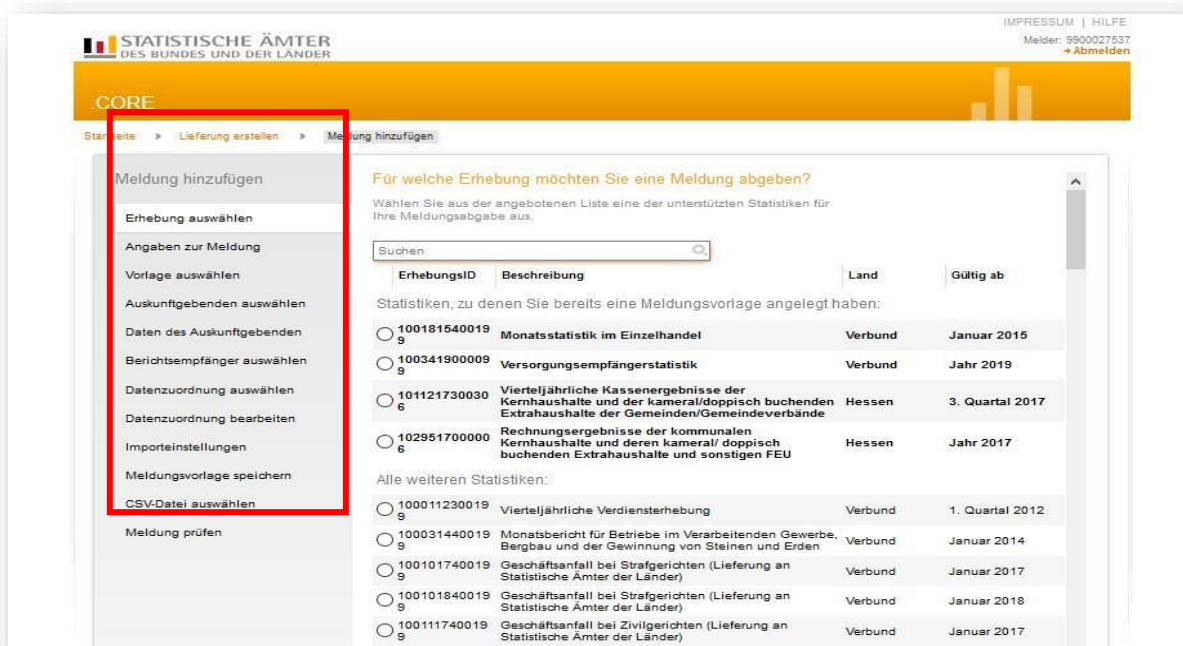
STATISTISCHE ÄMTER
DES BUNDES UND DER LÄNDER

IMPRESSUM | HILFE
Melder: 9900027537
→ Abmelden

.CORE

Startseite > Lieferung erstellen > Meldung hinzufügen

Meldung hinzufügen

Erhebung auswählen
Angaben zur Meldung
Vorlage auswählen
Auskunftgebenden auswählen
Daten des Auskunftgebenden
Berichtsempfänger auswählen
Datenzuordnung auswählen
Datenzuordnung bearbeiten
Importeinstellungen
Meldungsvorlage speichern
CSV-Datei auswählen
Meldung prüfen

Für welche Erhebung möchten Sie eine Meldung abgeben?

Wählen Sie aus der angebotenen Liste eine der unterstützten Statistiken für Ihre Meldungsabgabe aus.

Suchen

| ErhebungsID | Beschreibung | Land | Gültig ab |
|---|---|---|---|
| Statistiken, zu denen Sie bereits eine Meldungsvorlage angelegt haben: | | | |
| 1001815400199 | Monatsstatistik im Einzelhandel | Verbund | Januar 2015 |
| 1003419000099 | Versorgungsempfängerstatistik | Verbund | Jahr 2019 |
| 1011217300306 | Vierteljährliche Kassenergebnisse der Kernhaushalte und der kameral/doppisch buchenden Extrahaushalte der Gemeinden/Gemeindeverbände | Hessen | 3. Quartal 2017 |
| 1029517000006 | Rechnungsergebnisse der kommunalen Kernhaushalte und deren kameral/ doppisch buchenden Extrahaushalte und sonstigen FEU | Hessen | Jahr 2017 |
| Alle weiteren Statistiken: | | | |
| 1000112300199 | Vierteljährliche Verdiensterhebung | Verbund | 1. Quartal 2012 |
| 1000314400199 | Monatsbericht für Betriebe im Verarbeitenden Gewerbe, Bergbau und der Gewinnung von Steinen und Erden | Verbund | Januar 2014 |
| 1001017400199 | Geschäftsanfall bei Strafgerichten (Lieferung an Statistische Ämter der Länder) | Verbund | Januar 2017 |
| 1001018400199 | Geschäftsanfall bei Strafgerichten (Lieferung an Statistische Ämter der Länder) | Verbund | Januar 2018 |
| 1001117400199 | Geschäftsanfall bei Zivilgerichten (Lieferung an Statistische Ämter der Länder) | Verbund | Januar 2017 |